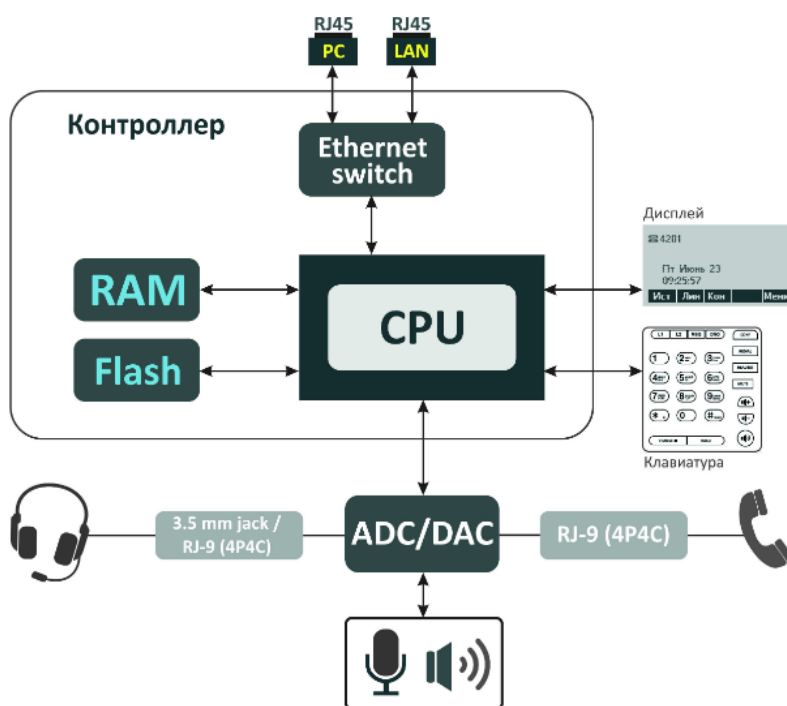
RJ45
PC
RJ45
LAN

Контроллер

Ethernet switch

RAM

Flash

CPU

Дисплей
4201
Пт Июнь 23
09:25:57
Ист Лин Кон Меню

L1 L2 RED DND
1 2 3
4 5 6
7 8 9
* 0 #

Клавиатура

3.5 mm jack / RJ-9 (4P4C)

ADC/DAC

RJ-9 (4P4C)